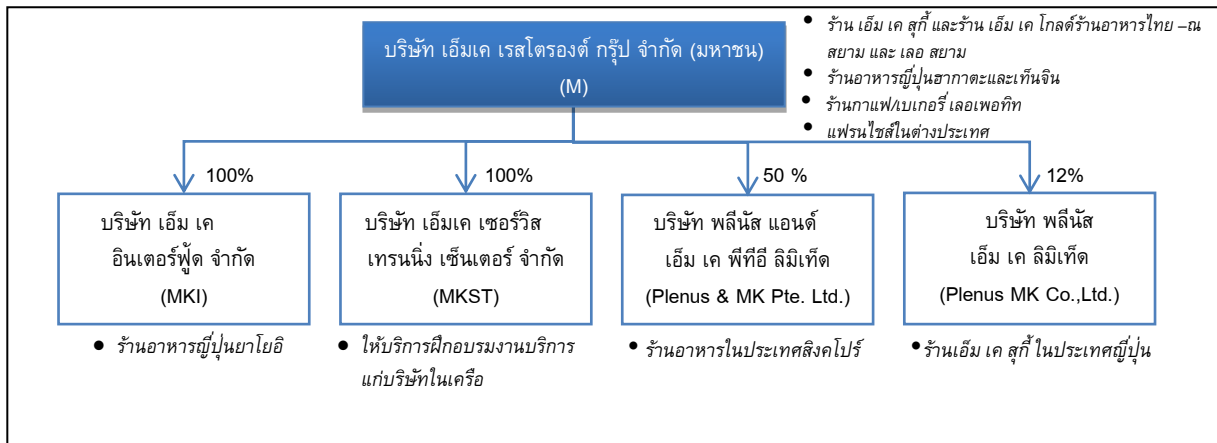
บริษัท เอ็มเค เรสโตรองต์ กรุ๊ป จำกัด (มหาชน)
(M)

- ร้าน เอ็ม เค สุกี้ และร้าน เอ็ม เค โกลด์ร้านอาหารไทย –ณ สยาม และ เลอ สยาม
- ร้านอาหารญี่ปุ่นฮากาตะและเท็นจิน
- ร้านกาแฟ/เบเกอรี่ เลอเพอทิท
- แฟรนไชส์ในต่างประเทศ

100%

บริษัท เอ็ม เค อินเตอร์ฟู้ด จำกัด
(MKI)

- ร้านอาหารญี่ปุ่นยาโยอิ

100%

บริษัท เอ็มเค เซอร์วิส เทรนนิ่ง เซ็นเตอร์ จำกัด
(MKST)

- ให้บริการฝึกอบรมงานบริการแก่บริษัทในเครือ

50 %

บริษัท พลีนัส แอนด์ เอ็ม เค พีทีอี ลิมิเท็ด
(Plenus & MK Pte. Ltd.)

- ร้านอาหารในประเทศสิงคโปร์

12%

บริษัท พลีนัส เอ็ม เค ลิมิเท็ด
(Plenus MK Co.,Ltd.)

- ร้านเอ็ม เค สุกี้ ในประเทศญี่ปุ่น